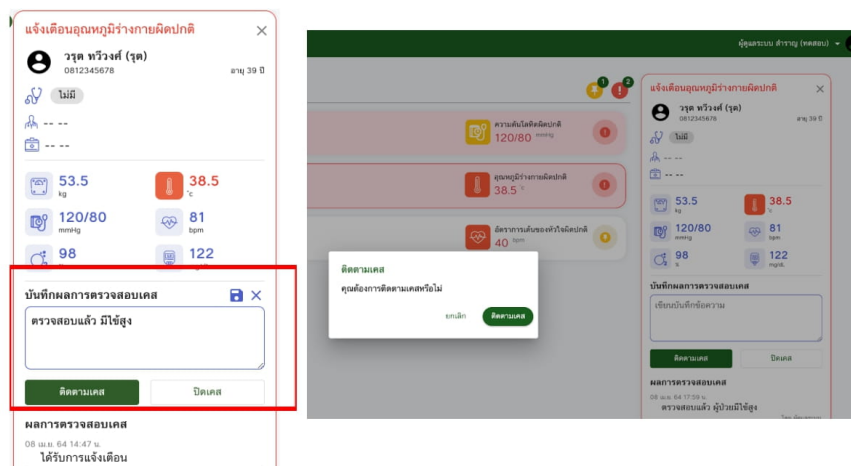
แจ้งเตือนอุณหภูมิร่างกายผิดปกติ

วรุต ทวีวงศ์ (รุต)
0812345678
อายุ 39 ปี

ไม่มี

-- --

-- --

53.5 kg

38.5 °c

120/80 mmHg

81 bpm

98

122

บันทึกผลการตรวจสอบเคส

ตรวจสอบแล้ว มีไข้สูง

ติดตามเคส

ปิดเคส

ผลการตรวจสอบเคส

08 เม.ย. 64 14:47 น.

ได้รับการแจ้งเตือน

ผู้ดูแลระบบ สำราญ (ทดสอบ)

1

2

ความดันโลหิตผิดปกติ
120/80 mmHg

อุณหภูมิร่างกายผิดปกติ
38.5 °c

อัตราการเต้นของหัวใจผิดปกติ
40 bpm

ติดตามเคส

คุณต้องการติดตามเคสหรือไม่

ยกเลิก

ติดตามเคส

แจ้งเตือนอุณหภูมิร่างกายผิดปกติ

วรุต ทวีวงศ์ (รุต)
0812345678
อายุ 39 ปี

ไม่มี

-- --

-- --

53.5 kg

38.5 °c

120/80 mmHg

81 bpm

98 %

122 mg/dL

บันทึกผลการตรวจสอบเคส

เขียนบันทึกข้อความ

ติดตามเคส

ปิดเคส

ผลการตรวจสอบเคส

08 เม.ย. 64 17:59 น.

ตรวจสอบแล้ว ผู้ป่วยมีไข้สูง

โดย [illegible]